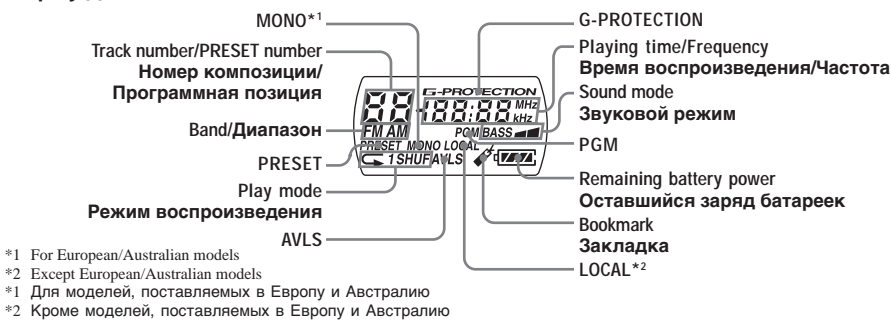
MONO*1

Track number/PRESET number
Номер композиции/ Программная позиция

Band/Диапазон

PRESET

Play mode
Режим воспроизведения

AVLS

G-PROTECTION

Playing time/Frequency
Время воспроизведения/Частота

Sound mode
Звуковой режим

PGM

Remaining battery power
Оставшийся заряд батареек

Bookmark
Закладка

LOCAL*2

88 188:88 MHz kHz
G-PROTECTION
FM AM
PGM BASS
PRESET MONO LOCAL
1 SHUF AVLS

*1 For European/Australian models
*2 Except European/Australian models
*1 Для моделей, поставляемых в Европу и Австралию
*2 Кроме моделей, поставляемых в Европу и Австралию